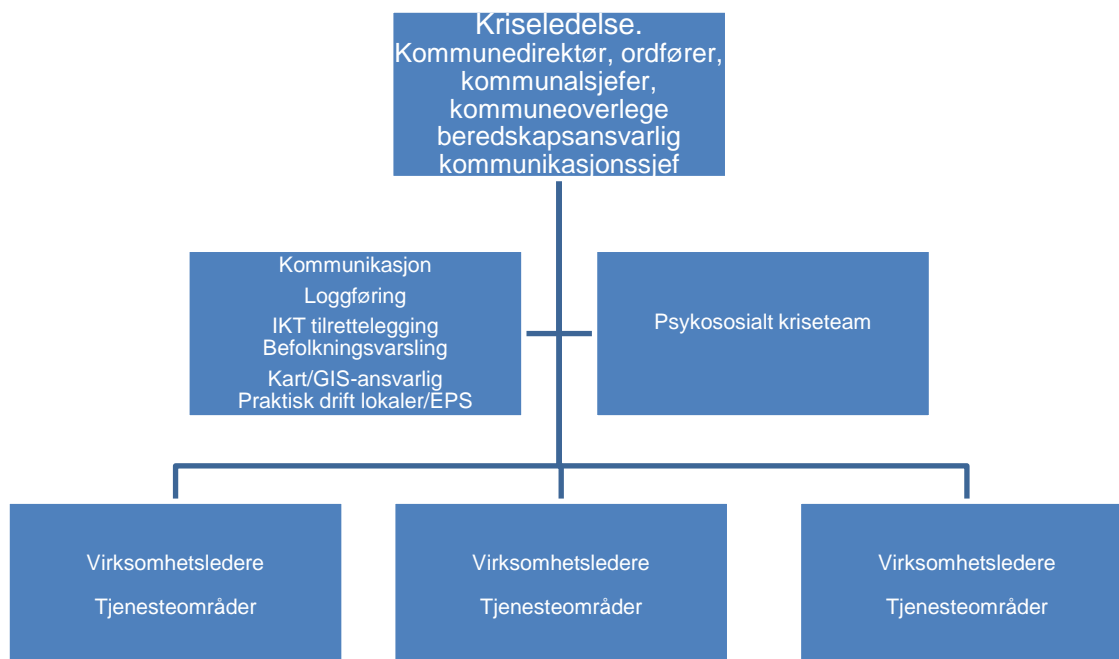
Kriseledelse.
Kommunedirektør, ordfører, kommunalsjefer, kommuneoverlege beredskapsansvarlig kommunikasjonssjef

Kommunikasjon
Loggføring
IKT tilrettelegging
Befolkningsvarsling
Kart/GIS-ansvarlig
Praktisk drift lokaler/EPS

Psykososialt kriseteam

Virksomhetsledere
Tjenesteområder

Virksomhetsledere
Tjenesteområder

Virksomhetsledere
Tjenesteområder